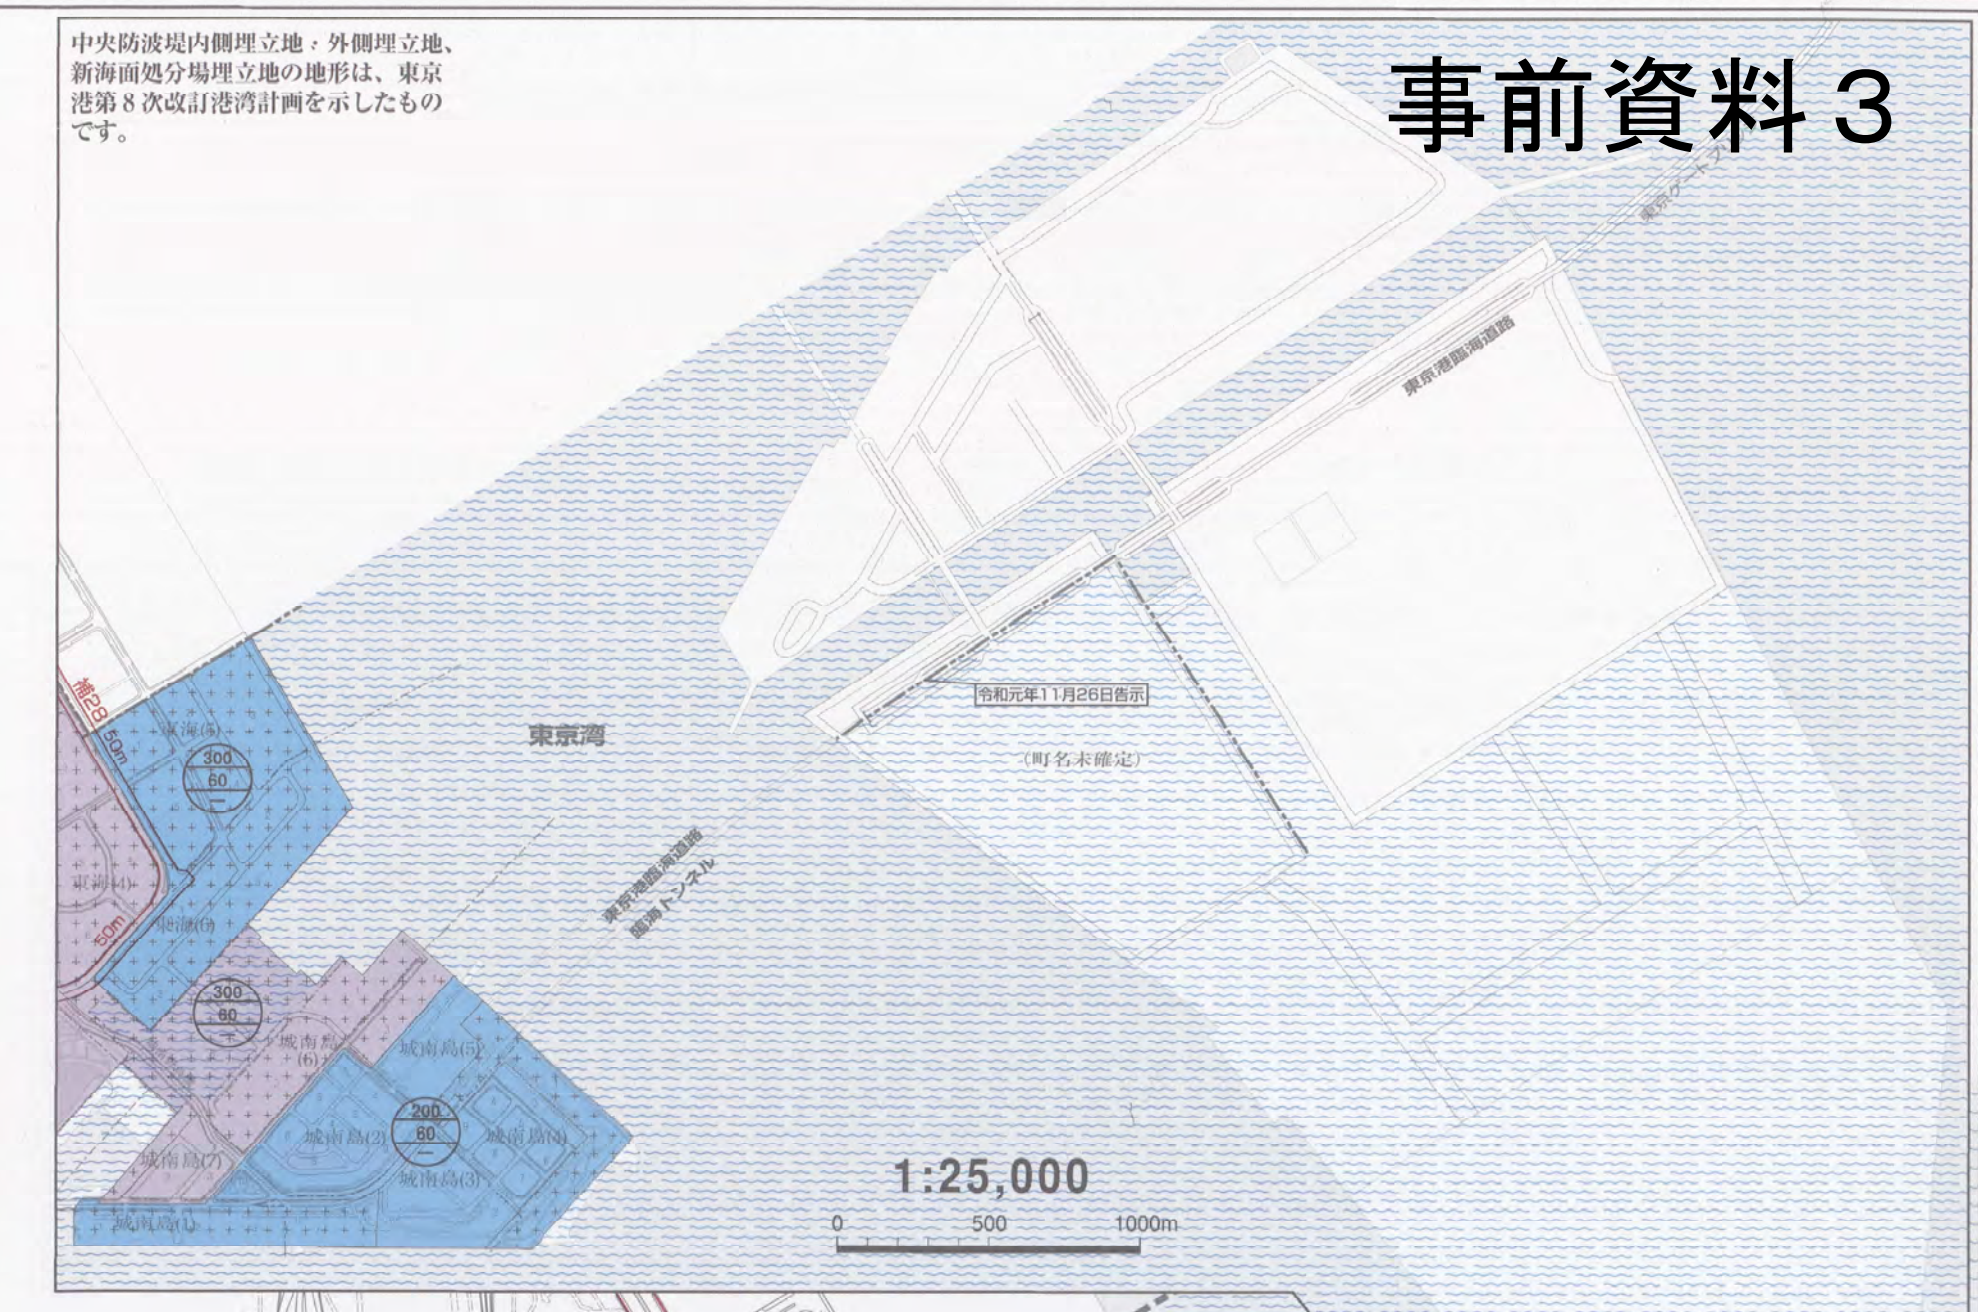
中央防波堤内側埋立地・外側埋立地、新海面処分場埋立地の地形は、東京港第8次改訂港湾計画を示したものです。

事前資料3

東京ゲートブリッジ

東京港臨海道路

令和元年11月26日告示

(町名未確定)

東京湾

東京港臨海道路
臨海トンネル

補28

50m

東海(5)

300
60
—

東海(4)

50m

東海(6)

300
60
—

城南島(6)

城南島(5)

200
60
—

城南島(2)

城南島(4)

城南島(7)

城南島(3)

城南島(1)

1:25,000

0 500 1000m